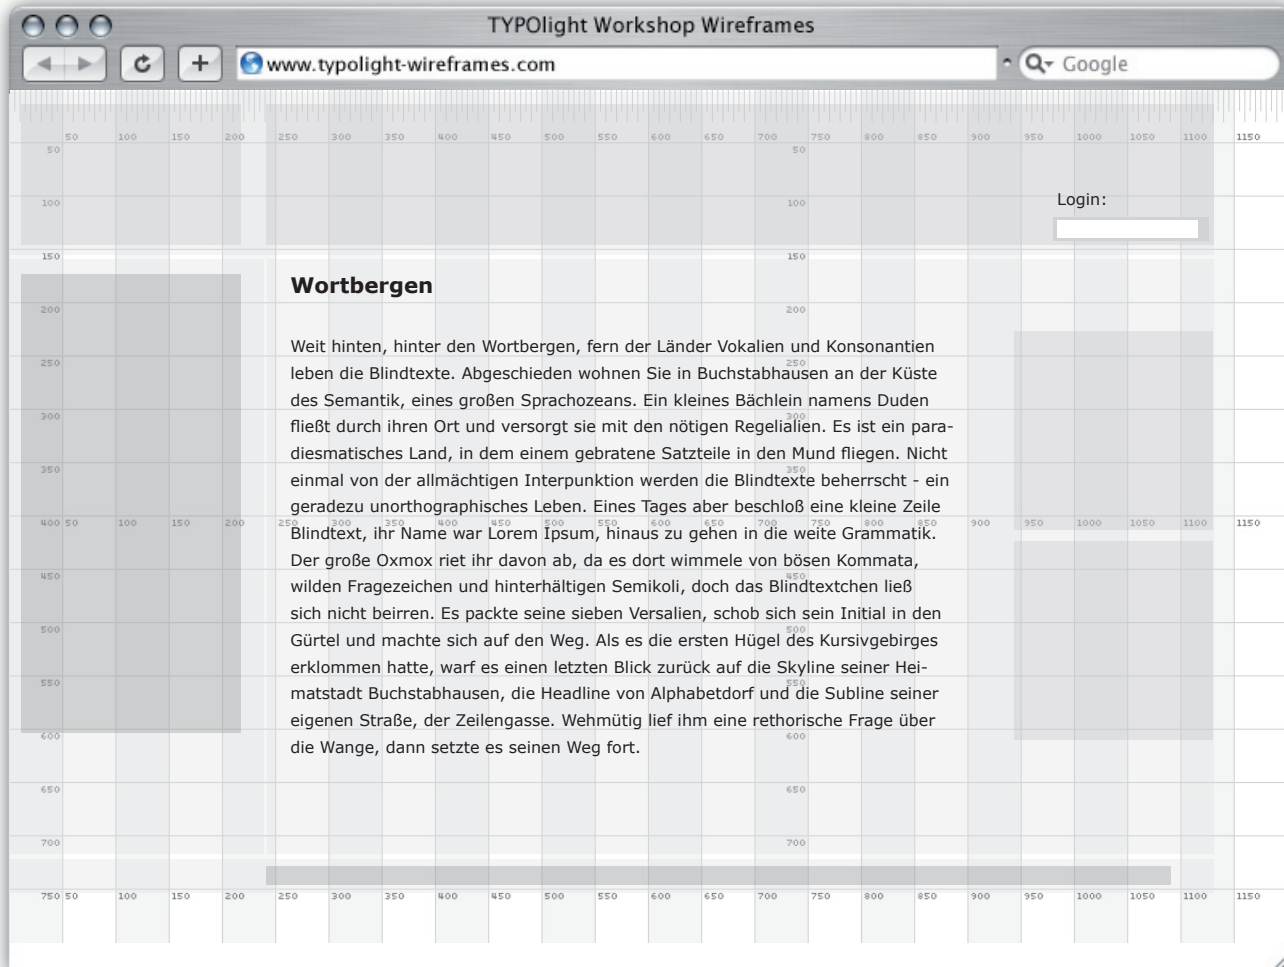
TYPOlight Workshop Wireframes

www.typolight-wireframes.com

Google

Login:

Wortbergen

Weit hinten, hinter den Wortbergen, fern der Länder Vokalien und Konsonantien leben die Blindtexte. Abgeschieden wohnen Sie in Buchstabhausen an der Küste des Semantik, eines großen Sprachozeans. Ein kleines Bächlein namens Duden fließt durch ihren Ort und versorgt sie mit den nötigen Regelialien. Es ist ein paradiesmatisches Land, in dem einem gebratene Satzteile in den Mund fliegen. Nicht einmal von der allmächtigen Interpunktion werden die Blindtexte beherrscht - ein geradezu unorthographisches Leben. Eines Tages aber beschloß eine kleine Zeile Blindtext, ihr Name war Lorem Ipsum, hinaus zu gehen in die weite Grammatik. Der große Oxmox riet ihr davon ab, da es dort wimmele von bösen Kommata, wilden Fragezeichen und hinterhältigen Semikoli, doch das Blindtextchen ließ sich nicht beirren. Es packte seine sieben Versalien, schob sich sein Initial in den Gürtel und machte sich auf den Weg. Als es die ersten Hügel des Kursivgebirges erklommen hatte, warf es einen letzten Blick zurück auf die Skyline seiner Heimatstadt Buchstabhausen, die Headline von Alphabetdorf und die Subline seiner eigenen Straße, der Zeilengasse. Wehmütig lief ihm eine rethorische Frage über die Wange, dann setzte es seinen Weg fort.

50 100 150 200 250 300 350 400 450 500 550 600 650 700 750 800 850 900 950 1000 1050 1100 1150

50 100 150 200 250 300 350 400 450 500 550 600 650 700 750